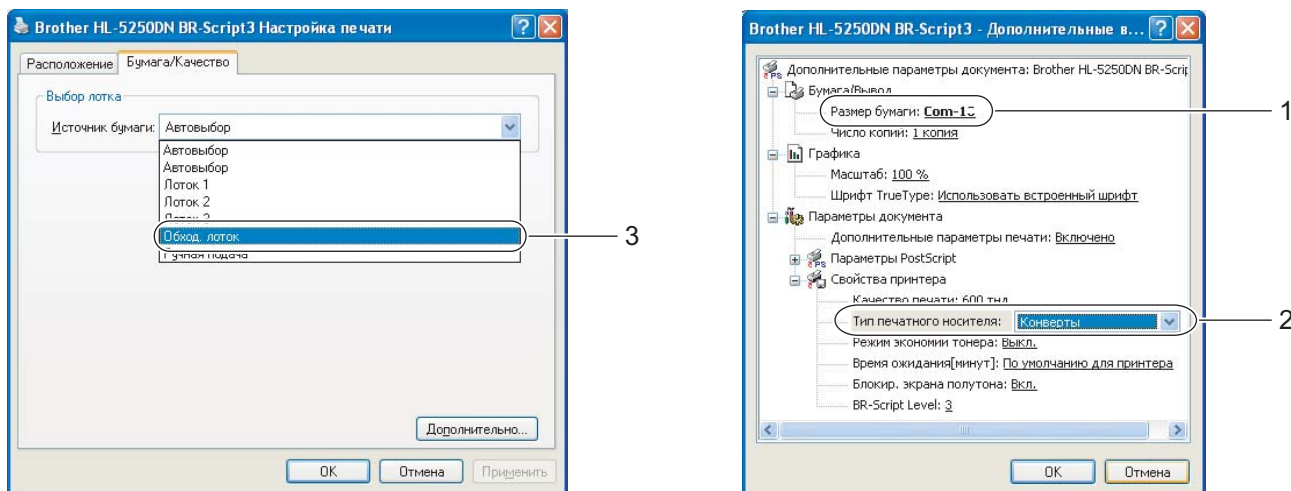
Brother HL-5250DN BR-Script3 Настройка печати

Расположение | Бумага/Качество

Выбор лотка

Источник бумаги: Автовыбор

Автовыбор
Автовыбор
Лоток 1
Лоток 2
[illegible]
Обход. лоток
Ручная подача

3

Дополнительно...

OK | Отмена | Применить

Brother HL-5250DN BR-Script3 - Дополнительные в...

Дополнительные параметры документа: Brother HL-5250DN BR-Scrip
Бумага/Вывод
Размер бумаги: Com-10
Число копий: 1 копия
Графика
Масштаб: 100 %
Шрифт TrueType: Использовать встроенный шрифт
Параметры документа
Дополнительные параметры печати: Включено
Параметры PostScript
Свойства принтера
Качество печати: 600 тнд
Тип печатного носителя: Конверты
Режим экономии тонера: Выкл.
Время ожидания[минут]: По умолчанию для принтера
Блокир. экрана полутона: Вкл.
BR-Script Level: 3

1

2

OK | Отмена